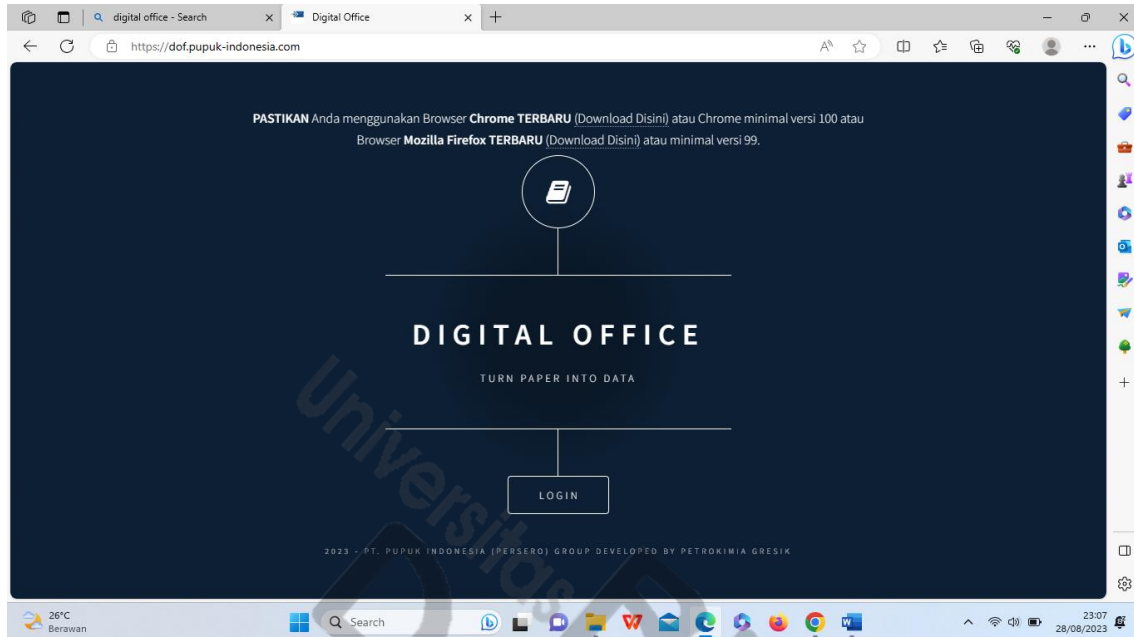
digital office - Search
Digital Office
https://dof.pupuk-indonesia.com

PASTIKAN Anda menggunakan Browser Chrome TERBARU (Download Disini) atau Chrome minimal versi 100 atau Browser Mozilla Firefox TERBARU (Download Disini) atau minimal versi 99.

DIGITAL OFFICE

TURN PAPER INTO DATA

LOGIN

2023 - PT. PUPUK INDONESIA (PERSERO) GROUP DEVELOPED BY PETROKIMIA GRESIK

Universitas

26°C
Berawan

Search

23:07
28/08/2023